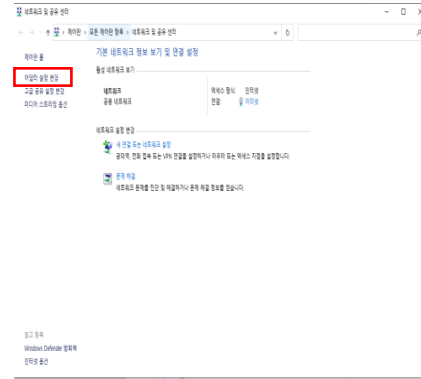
네트워크 및 공유 센터

← → ↑ > 제어판 > 모든 제어판 항목 > 네트워크 및 공유 센터

제어판 홈

어댑터 설정 변경

고급 공유 설정 변경

미디어 스트리밍 옵션

기본 네트워크 정보 보기 및 연결 설정

활성 네트워크 보기

네트워크
공용 네트워크

액세스 형식: 인터넷
연결: 이더넷

네트워크 설정 변경

새 연결 또는 네트워크 설정
광대역, 전화 접속 또는 VPN 연결을 설정하거나 라우터 또는 액세스 지점을 설정합니다.

문제 해결
네트워크 문제를 진단 및 해결하거나 문제 해결 정보를 얻습니다.

참고 항목
Windows Defender 방화벽
인터넷 옵션